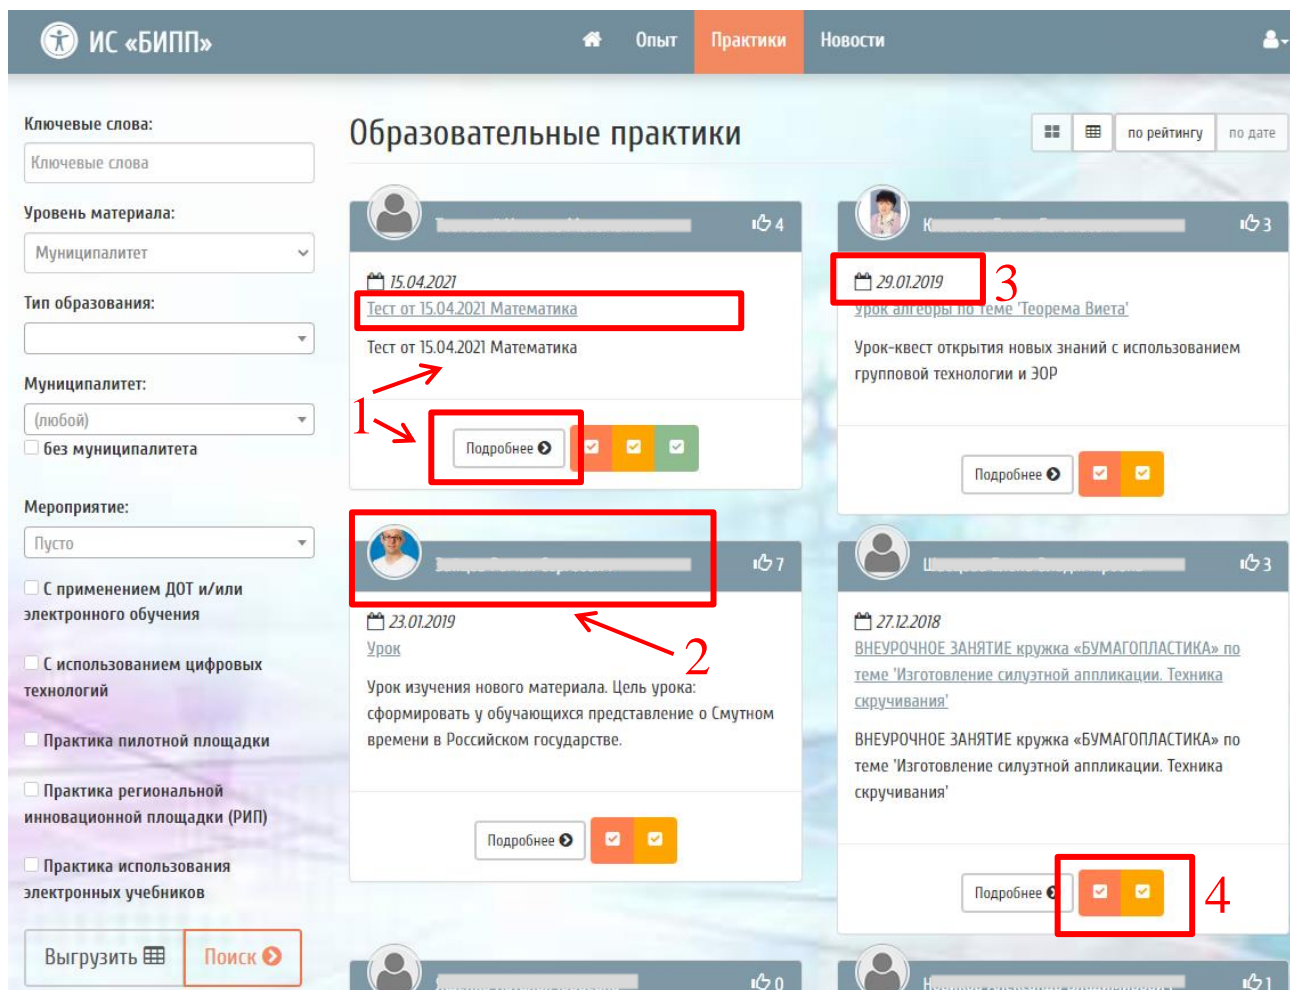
ИС «БИПП»

Опыт Практики Новости

Ключевые слова:

Ключевые слова

Уровень материала:

Муниципалитет

Тип образования:

Муниципалитет:

(любой)

без муниципалитета

Мероприятие:

Пусто

С применением ДОТ и/или электронного обучения

С использованием цифровых технологий

Практика пилотной площадки

Практика региональной инновационной площадки (РИП)

Практика использования электронных учебников

Выгрузить

Поиск

Образовательные практики

по рейтингу по дате

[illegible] 4

15.04.2021

Тест от 15.04.2021 Математика

Тест от 15.04.2021 Математика

1

Подробнее

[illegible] 3

29.01.2019

3

Урок алгебры по теме 'Теорема Виета'

Урок-квест открытия новых знаний с использованием групповой технологии и ЭОР

Подробнее

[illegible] 7

23.01.2019

2

Урок

Урок изучения нового материала. Цель урока: сформировать у обучающихся представление о Смутном времени в Российском государстве.

Подробнее

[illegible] 3

27.12.2018

ВНЕУРОЧНОЕ ЗАНЯТИЕ кружка «БУМАГОПЛАСТИКА» по теме 'Изготовление силуэтной аппликации. Техника скручивания'

ВНЕУРОЧНОЕ ЗАНЯТИЕ кружка «БУМАГОПЛАСТИКА» по теме 'Изготовление силуэтной аппликации. Техника скручивания'

Подробнее

4

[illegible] 0

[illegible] 1